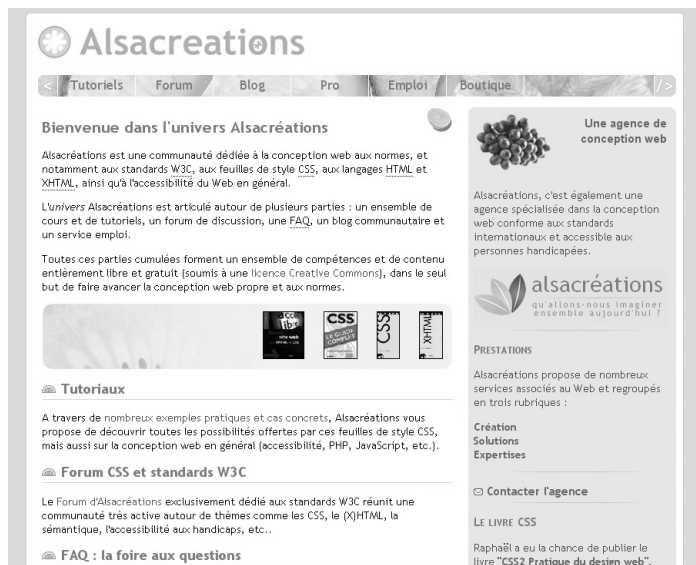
Alsacreations

< Tutoriels Forum Blog Pro Emploi Boutique />

Bienvenue dans l'univers Alsacréations

Alsacréations est une communauté dédiée à la conception web aux normes, et notamment aux standards W3C, aux feuilles de style CSS, aux langages HTML et XHTML, ainsi qu'à l'accessibilité du Web en général.

L'univers Alsacréations est articulé autour de plusieurs parties : un ensemble de cours et de tutoriels, un forum de discussion, une FAQ, un blog communautaire et un service emploi.

Toutes ces parties cumulées forment un ensemble de compétences et de contenu entièrement libre et gratuit (soumis à une licence Creative Commons), dans le seul but de faire avancer la conception web propre et aux normes.

CSS

Tutoriaux

A travers de nombreux exemples pratiques et cas concrets, Alsacréations vous propose de découvrir toutes les possibilités offertes par ces feuilles de style CSS, mais aussi sur la conception web en général (accessibilité, PHP, JavaScript, etc.).

Forum CSS et standards W3C

Le Forum d'Alsacréations exclusivement dédié aux standards W3C réunit une communauté très active autour de thèmes comme les CSS, le (X)HTML, la sémantique, l'accessibilité aux handicaps, etc..

FAQ : la foire aux questions

Une agence de conception web

Alsacréations, c'est également une agence spécialisée dans la conception web conforme aux standards internationaux et accessible aux personnes handicapées.

alsacréations
qu'allons-nous imaginer ensemble aujourd'hui ?

PRESTATIONS

Alsacréations propose de nombreux services associés au Web et regroupés en trois rubriques :

Création
Solutions
Expertises

Contacter l'agence

LE LIVRE CSS

Raphaël a eu la chance de publier le livre "CSS2 Pratique du design web",